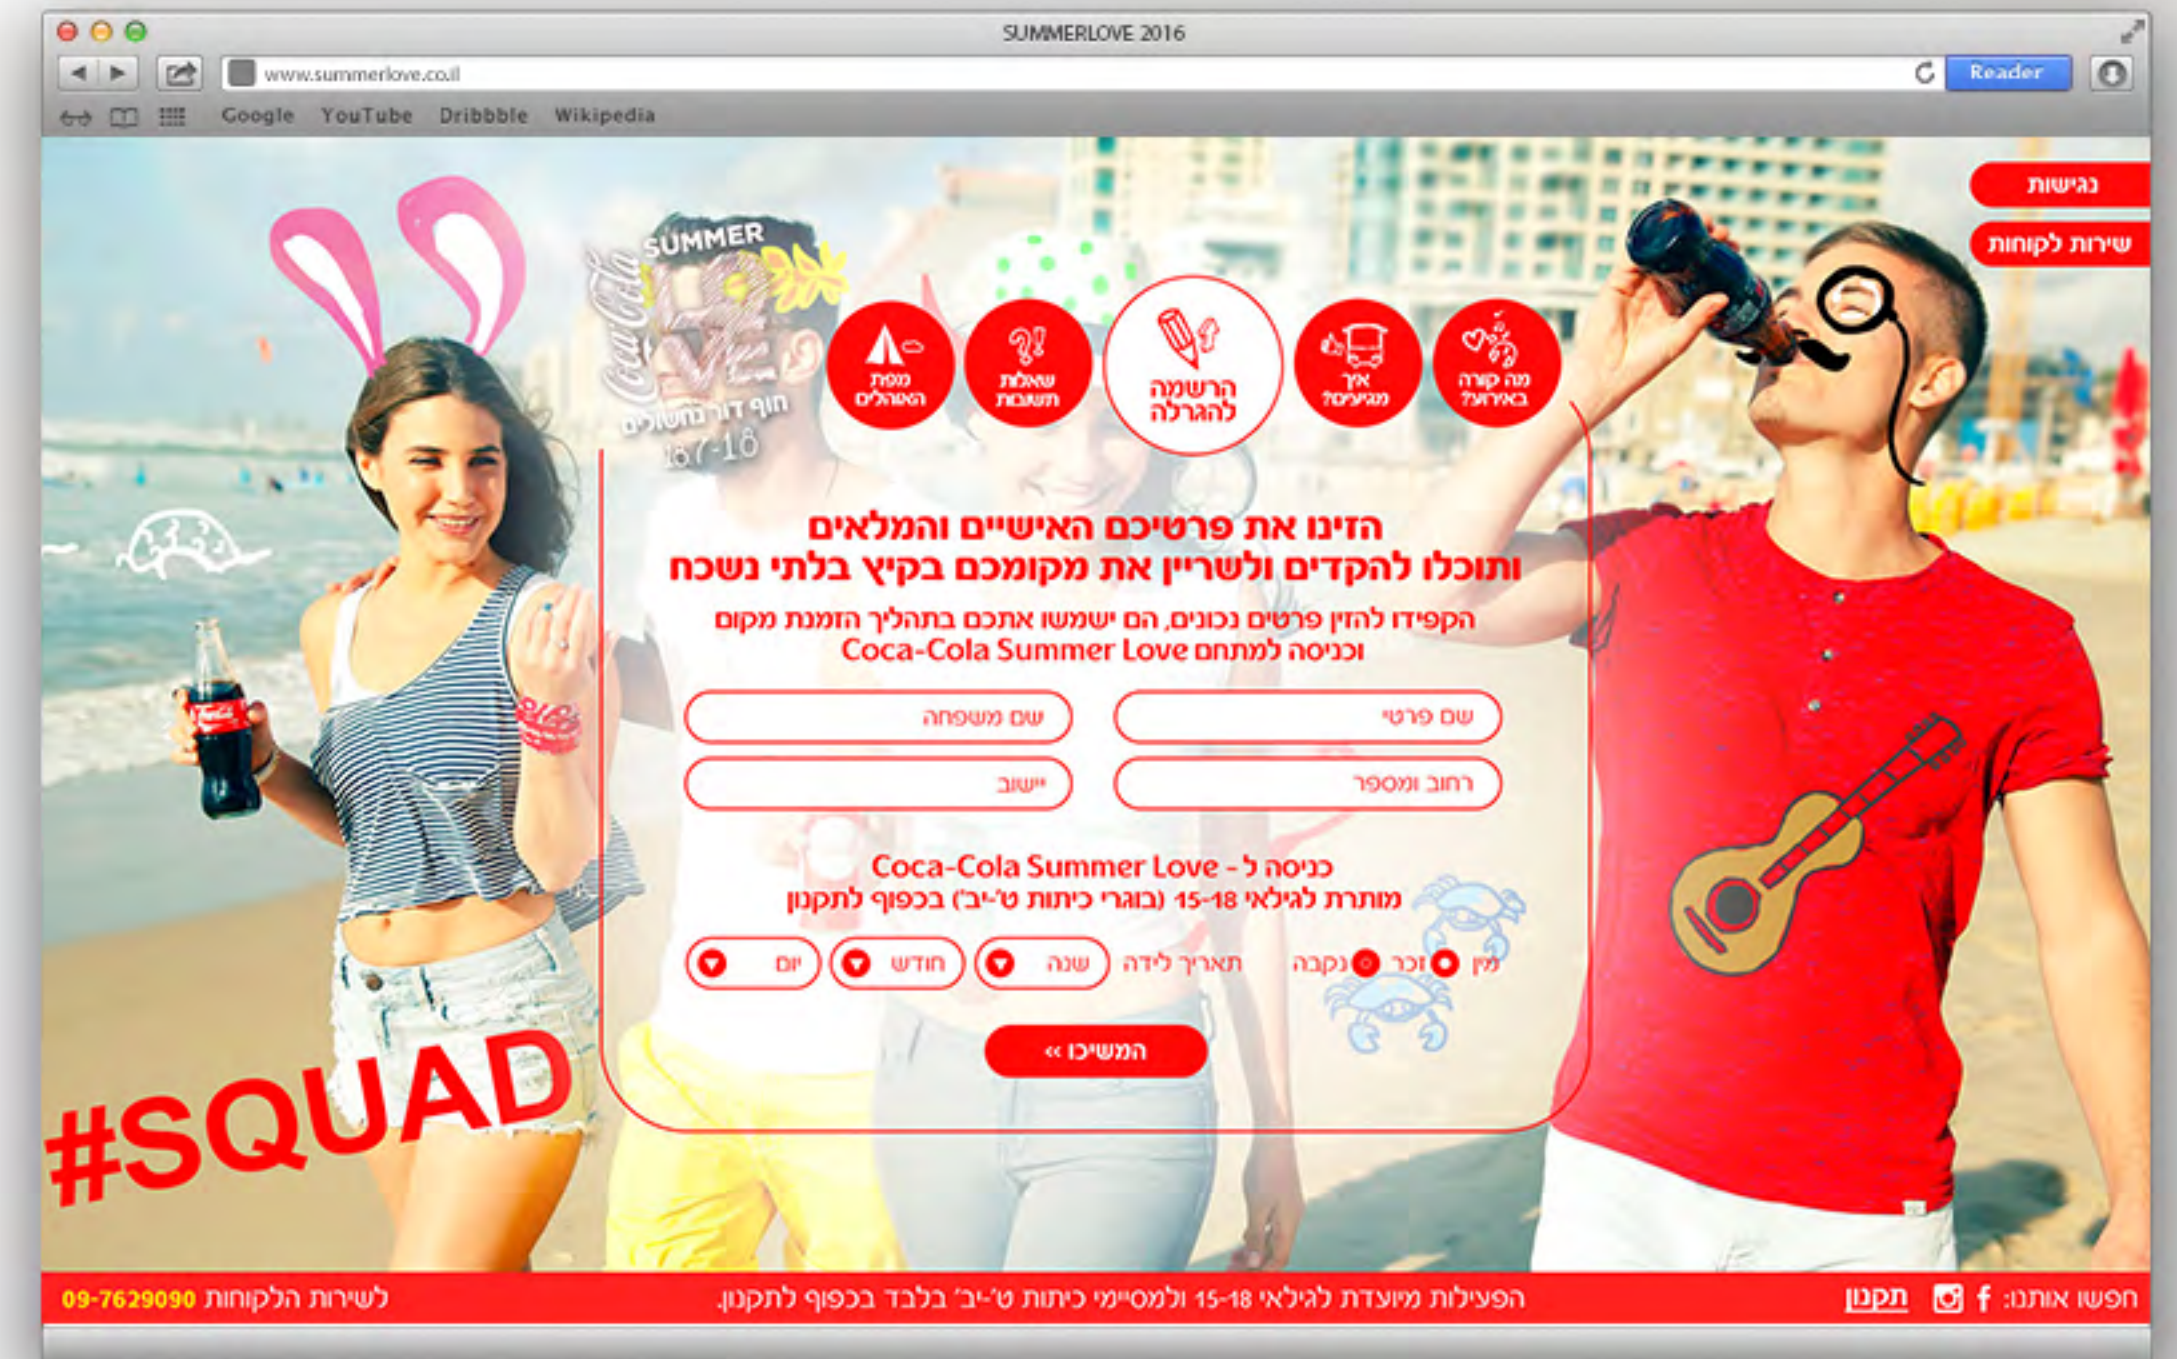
SUMMERLOVE 2016

www.summerlove.co.il

Reader

Google YouTube Dribbble Wikipedia

נגישות

שירות לקוחות

SUMMER LOVE Coca-Cola
חוף דור נחשולים
16.7-18

מפת האוהלים

שאלות תשובות

הרשמה להגרלה

איך מגיעים?

מה קורה באירוע?

הזינו את פרטיכם האישיים והמלאים
ותוכלו להקדים ולשריין את מקומכם בקיץ בלתי נשכח

הקפידו להזין פרטים נכונים, הם ישמשו אתכם בתהליך הזמנת מקום
וכניסה למתחם Coca-Cola Summer Love

שם פרטי

שם משפחה

רחוב ומספר

יישוב

כניסה ל - Coca-Cola Summer Love
מותרת לגילאי 15-18 (בוגרי כיתות ט'-יב') בכפוף לתקנון

מין זכר נקבה תאריך לידה שנה חודש יום

המשיכו »

#SQUAD

חפשו אותנו: תקנון

הפעילות מיועדת לגילאי 15-18 ולמסיימי כיתות ט'-יב' בלבד בכפוף לתקנון.

לשירות הלקוחות 09-7629090